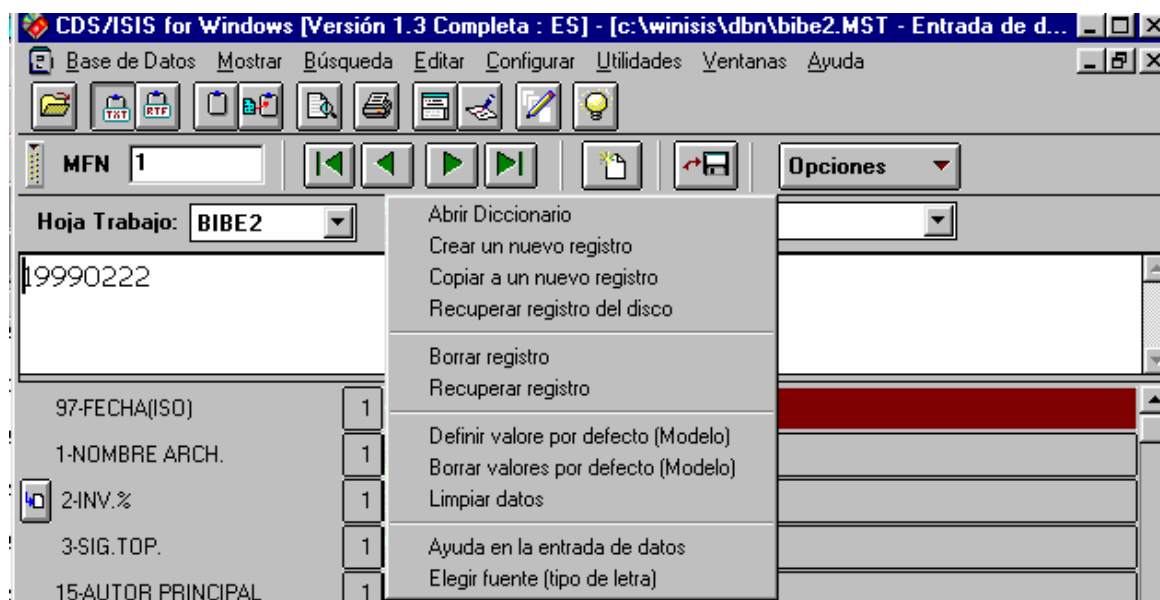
CDS/ISIS for Windows [Versión 1.3 Completa : ES] - [c:\winisis\dbn\bibe2.MST - Entrada de d...

Base de Datos Mostrar Búsqueda Editar Configurar Utilidades Ventanas Ayuda

TXT RTF

MFN 1

Opciones

Hoja Trabajo: BIBE2

19990222

97-FECHA(ISO) 1
1-NOMBRE ARCH. 1
2-INV.% 1
3-SIG.TOP. 1
15-AUTOR PRINCIPAL 1

Abrir Diccionario
Crear un nuevo registro
Copiar a un nuevo registro
Recuperar registro del disco

Borrar registro
Recuperar registro

Definir valore por defecto (Modelo)
Borrar valores por defecto (Modelo)
Limpiar datos

Ayuda en la entrada de datos
Elegir fuente (tipo de letra)